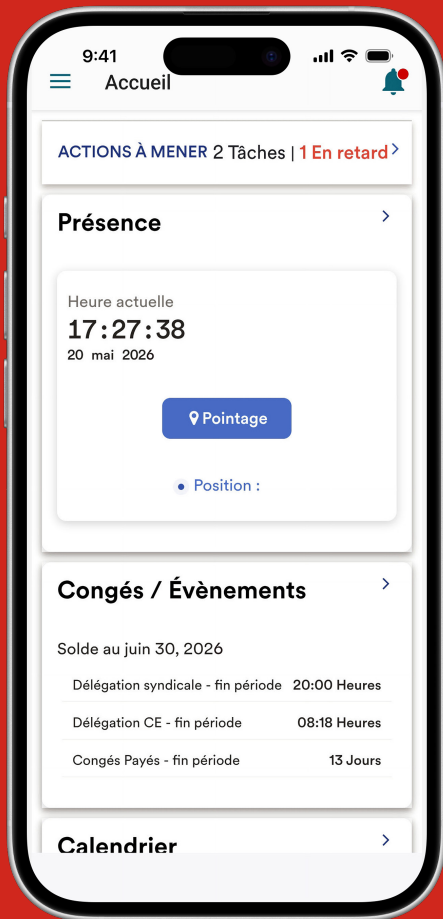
9:41

Accueil

ACTIONS À MENER 2 Tâches | 1 En retard

Présence

Heure actuelle
17:27:38
20 mai 2026

Pointage

Position :

Congés / Évènements

Solde au juin 30, 2026

| | |
|---|---|
| Délégation syndicale - fin période | 20:00 Heures |
| Délégation CE - fin période | 08:18 Heures |
| Congés Payés - fin période | 13 Jours |

Calendrier